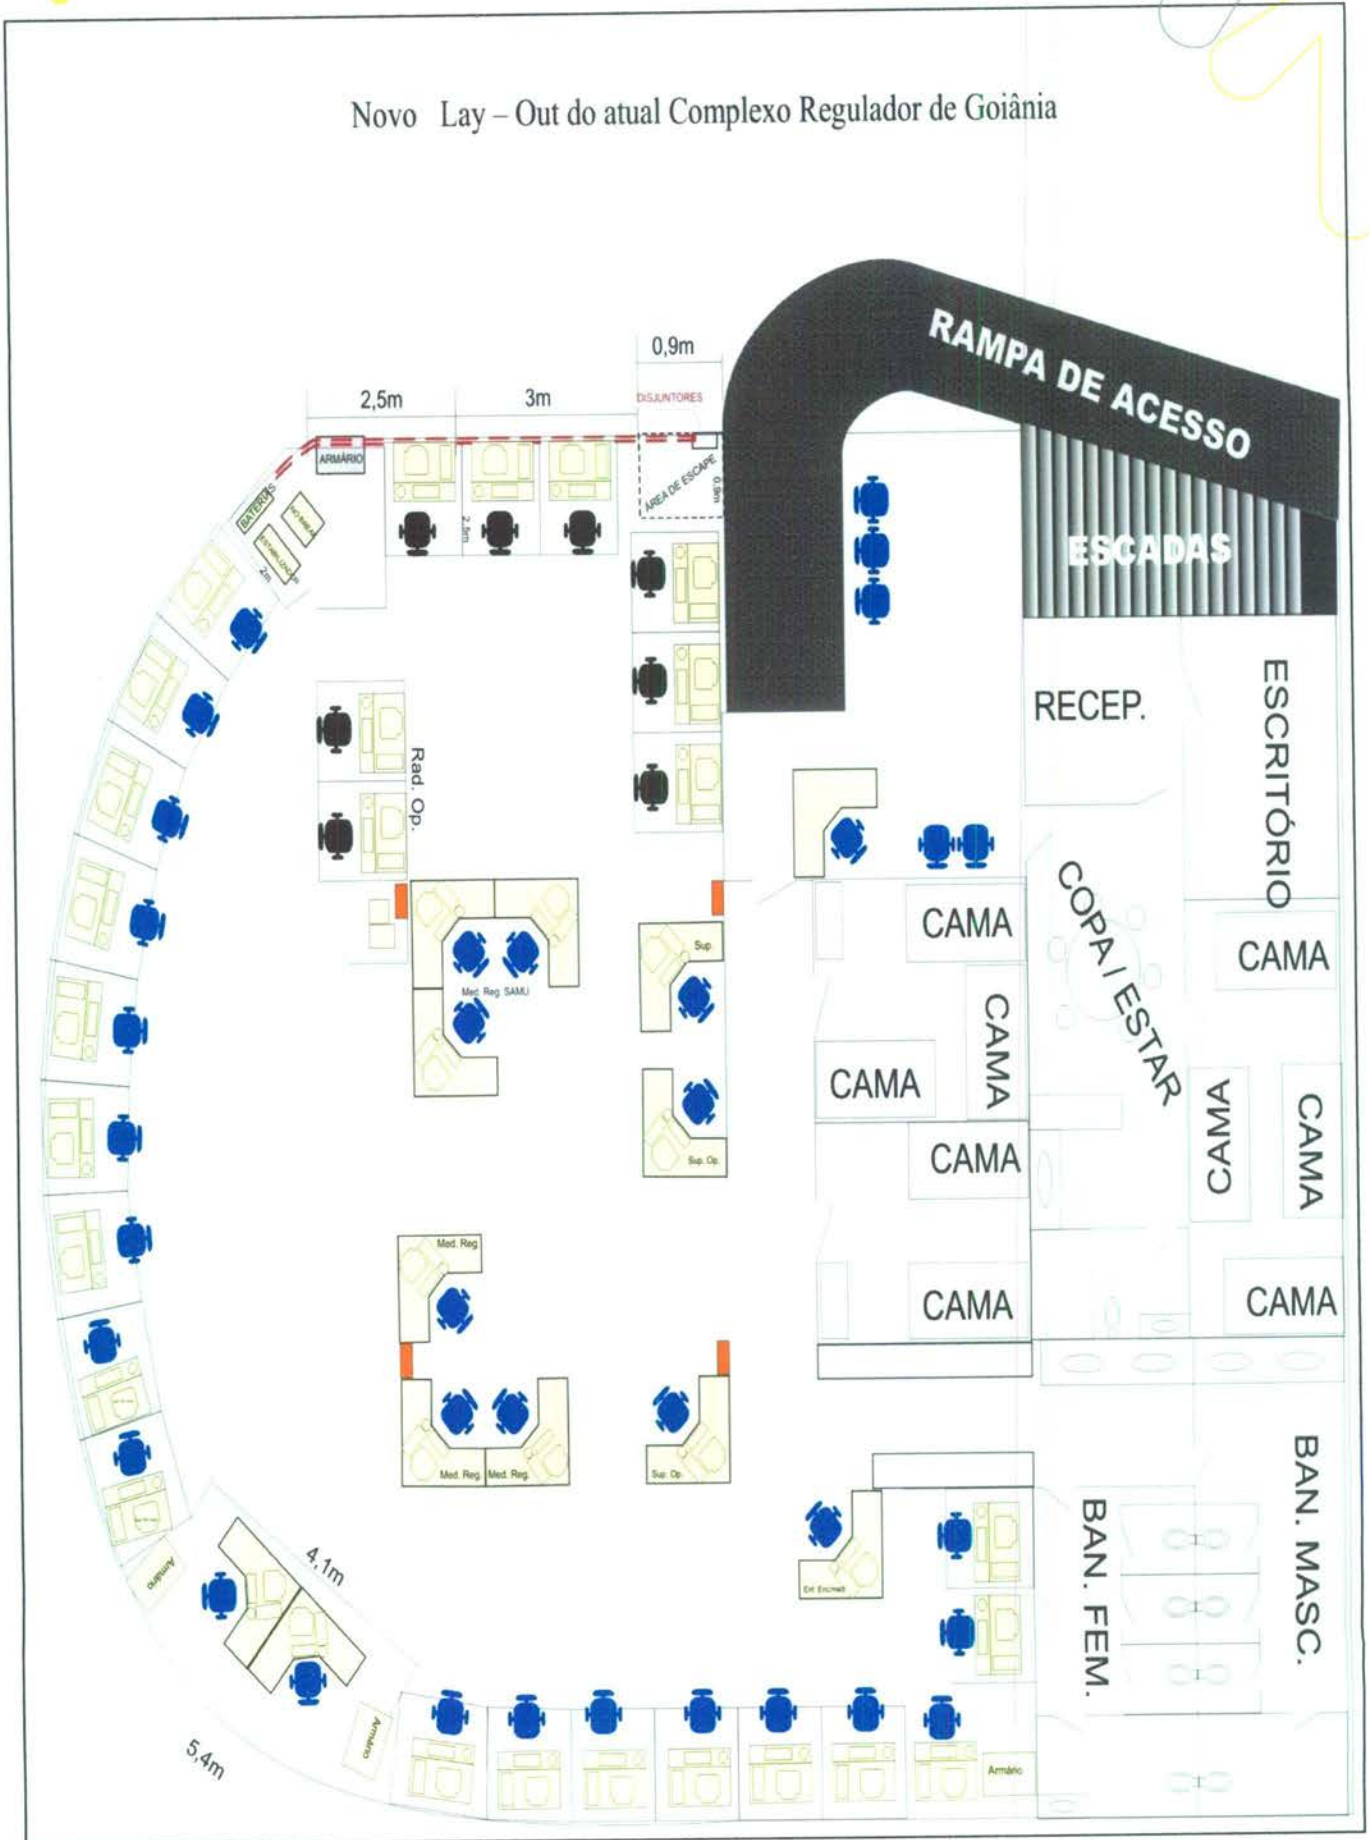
Novo Lay – Out do atual Complexo Regulador de Goiânia

RAMPA DE ACESSO

ESCADAS

0,9m

2,5m

3m

DISJUNTORES

ARMÁRIO

ÁREA DE ESCAPE

0,9m

2,5m

BATERIAS

2m

Rad. Op.

RECEP.

ESCRITÓRIO

COPA / ESTAR

CAMA

CAMA

CAMA

CAMA

CAMA

CAMA

CAMA

CAMA

Med. Reg. SAMU

Sup.

Sup. Op.

Med. Reg.

Med. Reg.

Med. Reg.

Sup. Op.

BAN. FEM.

BAN. MASC.

Enf. Encmeh

4,1m

5,4m

Armário

Armário

Armário